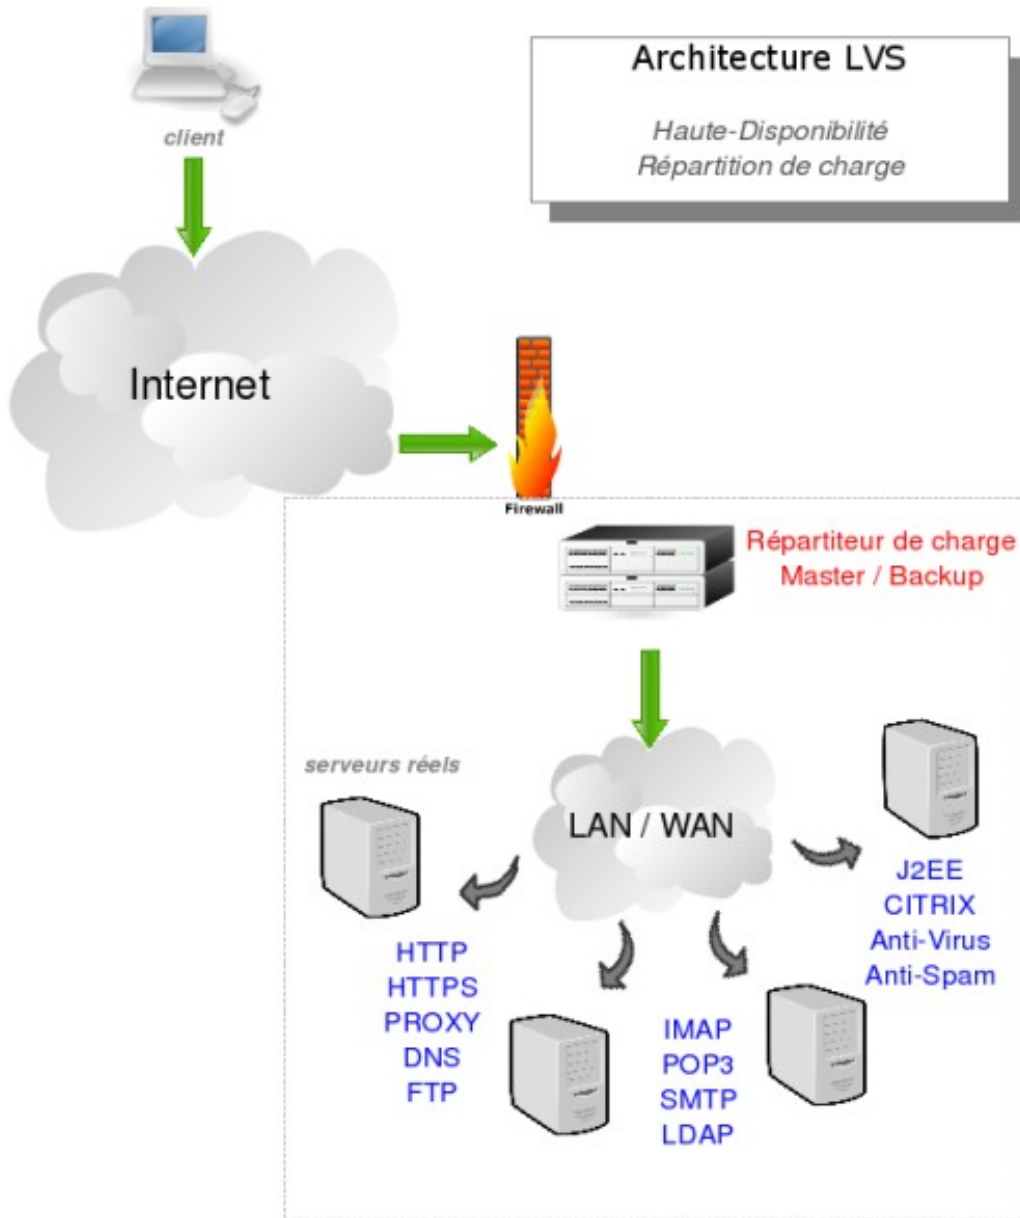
client

Architecture LVS

Haute-Disponibilité
Répartition de charge

Internet

Firewall

Répartiteur de charge
Master / Backup

serveurs réels

LAN / WAN

J2EE
CITRIX
Anti-Virus
Anti-Spam

HTTP
HTTPS
PROXY
DNS
FTP

IMAP
POP3
SMTP
LDAP